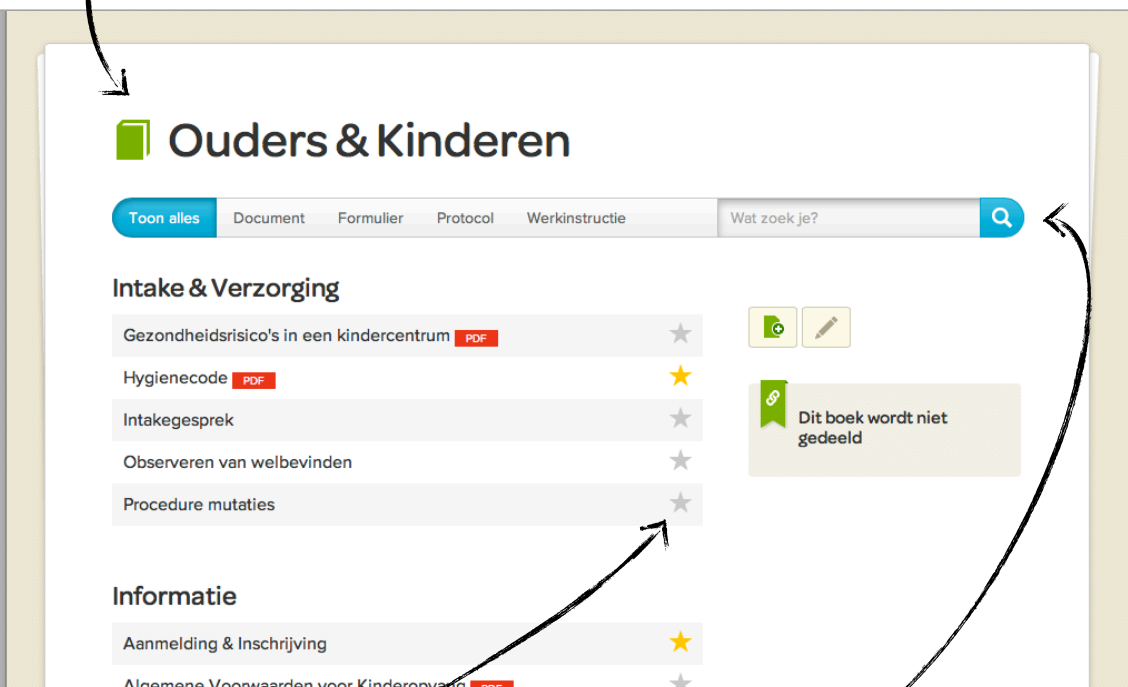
Ouders & Kinderen

Toon alles
Document
Formulier
Protocol
Werkinstructie
Wat zoek je?

Intake & Verzorging

Gezondheidsrisico's in een kindercentrum PDF
Hygienecode PDF
Intakegesprek
Observeren van welbevinden
Procedure mutaties

Dit boek wordt niet gedeeld

Informatie

Aanmelding & Inschrijving
Algemene Voorwaarden voor Kinderopvang PDF